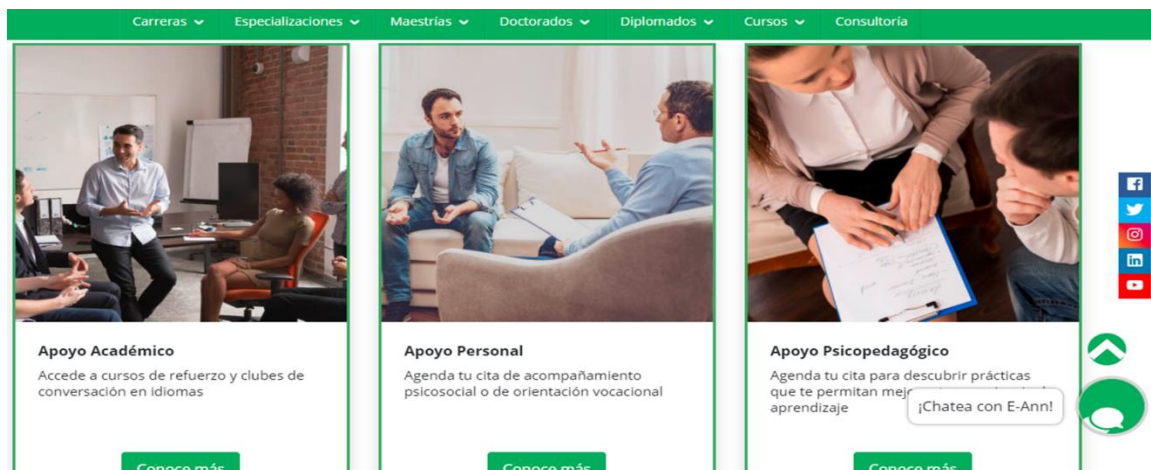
Carreras Especializaciones Maestrías Doctorados Diplomados Cursos Consultoría

Apoyo Académico

Accede a cursos de refuerzo y clubes de conversación en idiomas

Conoce más

Apoyo Personal

Agenda tu cita de acompañamiento psicosocial o de orientación vocacional

Conoce más

Apoyo Psicopedagógico

Agenda tu cita para descubrir prácticas que te permitan mej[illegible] aprendizaje

Conoce más

¡Chatea con E-Ann!